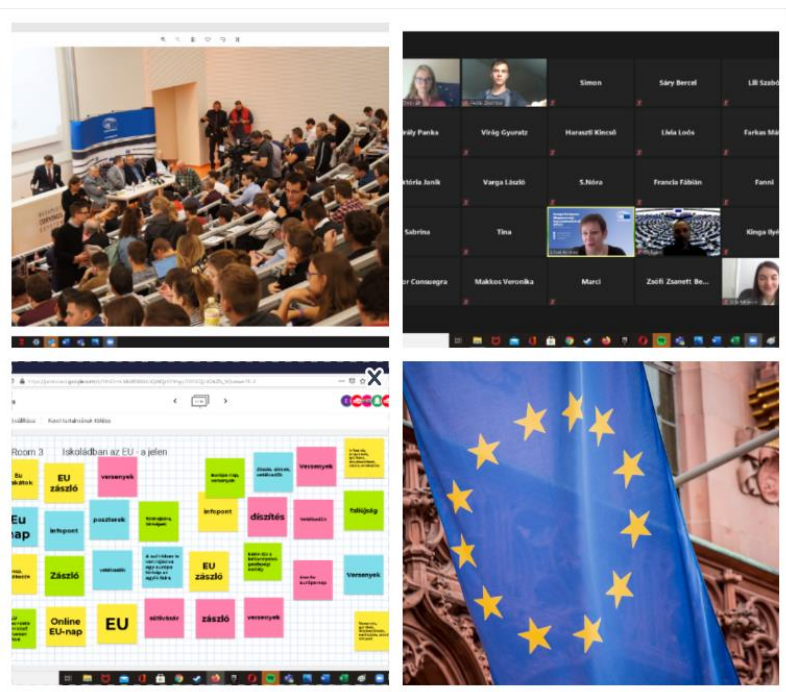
Simon
Sáry Bercel
Lili Szabó
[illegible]rály Panka
Virág Gyuratz
Haraszti Kincső
Livia Loós
Farkas Má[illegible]
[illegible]któria Janik
Varga László
S.Nóra
Francia Fábián
Fanni
Sabrina
Tina
Kinga By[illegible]
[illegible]or Consuegra
Makkos Veronika
Marci
Zsófi Zsanett Be...

Room 3
Iskoládban az EU - a jelen
EU zászló
versenyek
Eu nap
infopont
poszterek
infopont
díszítés
Versenyek
Zászló
vetélkedő
EU zászló
Versenyek
Online EU-nap
EU
zászló
versenyek